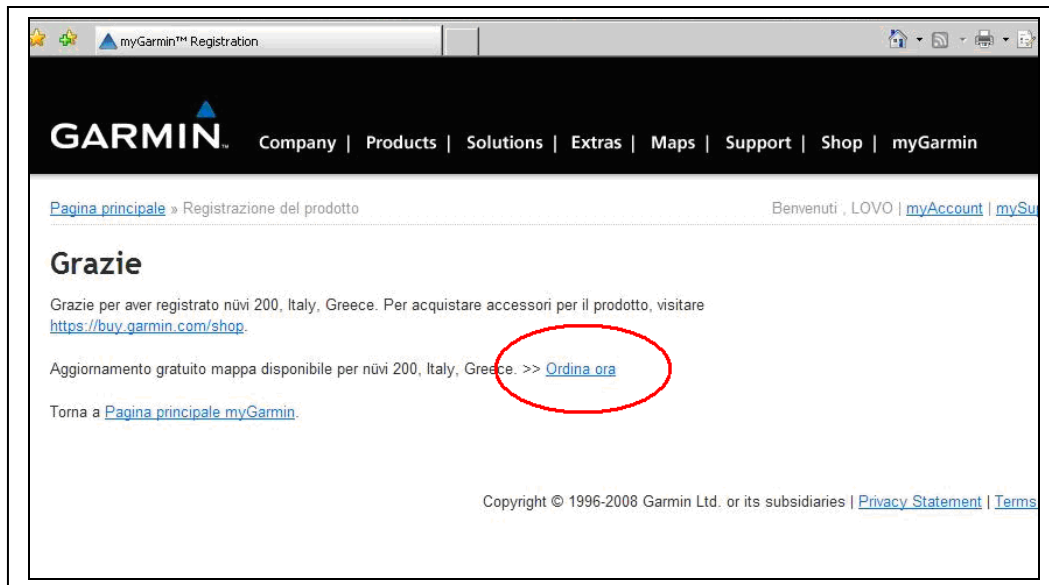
myGarmin™ Registration

GARMIN. Company | Products | Solutions | Extras | Maps | Support | Shop | myGarmin

Pagina principale » Registrazione del prodotto

Benvenuti , LOVO | myAccount | mySu

Grazie

Grazie per aver registrato nüvi 200, Italy, Greece. Per acquistare accessori per il prodotto, visitare https://buy.garmin.com/shop.

Aggiornamento gratuito mappa disponibile per nüvi 200, Italy, Greece. >> Ordina ora

Torna a Pagina principale myGarmin.

Copyright © 1996-2008 Garmin Ltd. or its subsidiaries | Privacy Statement | Terms